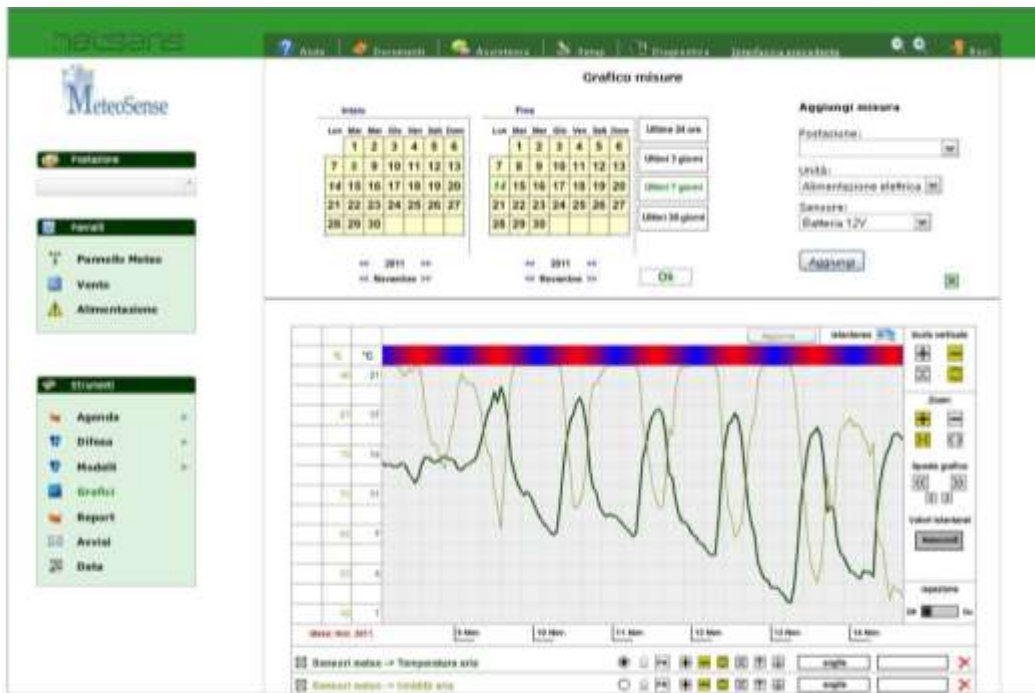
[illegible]

Aiuto | Documenti | Assistenza | Setup | Diagnostica | Interfaccia precedente | Esci

MeteoSense

Postazione

Pannelli

Pannello Meteo

Vento

Alimentazione

Strumenti

Agenda

Difesa

Modelli

Grafici

Report

Avvisi

Data

Grafico misure

Inizio

| Lun | Mar | Mer | Gio | Ven | Sab | Dom |
|---|---|---|---|---|---|---|
| | 1 | 2 | 3 | 4 | 5 | 6 |
| 7 | 8 | 9 | 10 | 11 | 12 | 13 |
| 14 | 15 | 16 | 17 | 18 | 19 | 20 |
| 21 | 22 | 23 | 24 | 25 | 26 | 27 |
| 28 | 29 | 30 | | | | |

<< 2011 >>
<< Novembre >>

Fine

| Lun | Mar | Mer | Gio | Ven | Sab | Dom |
|---|---|---|---|---|---|---|
| | 1 | 2 | 3 | 4 | 5 | 6 |
| 7 | 8 | 9 | 10 | 11 | 12 | 13 |
| 14 | 15 | 16 | 17 | 18 | 19 | 20 |
| 21 | 22 | 23 | 24 | 25 | 26 | 27 |
| 28 | 29 | 30 | | | | |

<< 2011 >>
<< Novembre >>

Ultime 24 ore
Ultimi 3 giorni
Ultimi 7 giorni
Ultimi 30 giorni

Ok

Aggiungi misura

Postazione:

Unità:
Alimentazione elettrica

Sensore:
Batteria 12V

Aggiungi

Aggiorna
Interlinea

Scala verticale

Zoom

Sposta grafico

Valori istantanei

%
°C
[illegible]

Mese: nov. 2011

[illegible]

Sensori meteo -> Temperatura aria
Sensori meteo -> Umidità aria